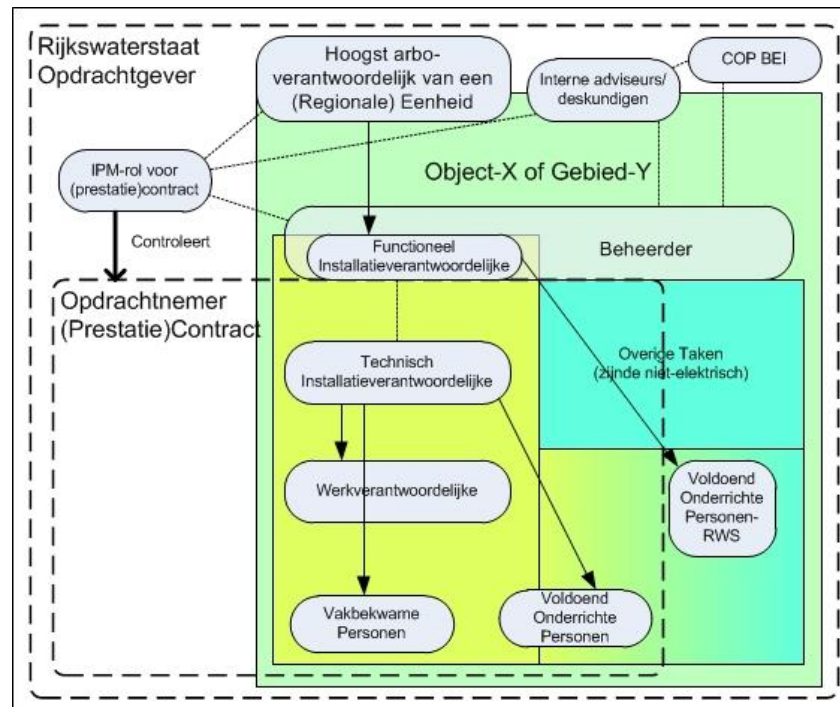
Rijkswaterstaat
Opdrachtgever

Hoogst arbo-verantwoordelijk van een (Regionale) Eenheid

Interne adviseurs/ deskundigen

COP BEI

IPM-rol voor (prestatie)contract

Object-X of Gebied-Y

Controleert

Functioneel Installatieverantwoordelijke

Beheerder

Opdrachtnemer
(Prestatie)Contract

Technisch Installatieverantwoordelijke

Overige Taken (zijnde niet-elektrisch)

Werkverantwoordelijke

Voldoend Onderrichte Personen-RWS

Vakbekwame Personen

Voldoend Onderrichte Personen